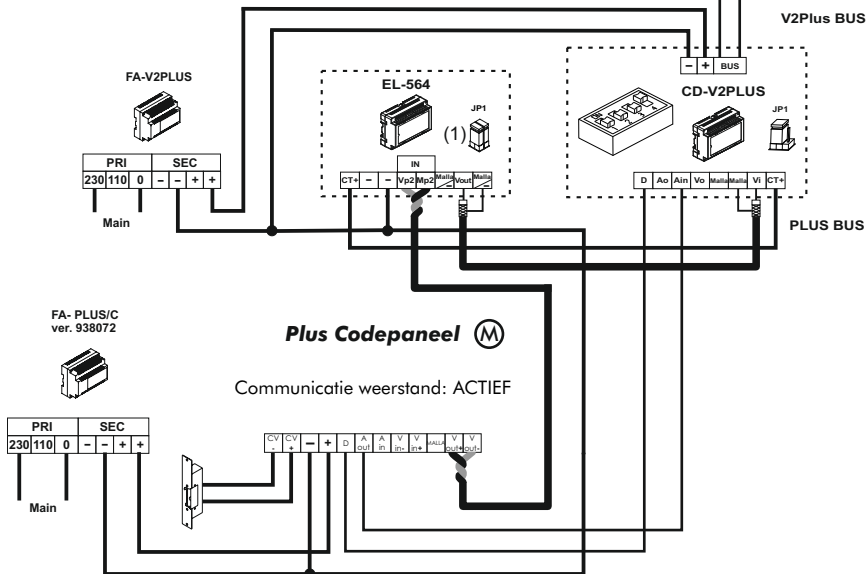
V2Plus BUS

FA-V2PLUS

| PRI | | | SEC | | | |
|---|---|---|---|---|---|---|
| 230 | 110 | 0 | – | – | + | + |

Main

EL-564

JP1

(1)

IN

CT+ – – Vp2 Mp2 Malla Vout Malla

– + BUS

CD-V2PLUS

JP1

D Ao Ain Vo Malla Malla Vi CT+

PLUS BUS

FA- PLUS/C
ver. 938072

Plus Codepaneel M

Communicatie weerstand: ACTIEF

| PRI | | | SEC | | | |
|---|---|---|---|---|---|---|
| 230 | 110 | 0 | – | – | + | + |

Main

CV - CV + – + D A out A in V in- V in+ MALLA V out+ V out-